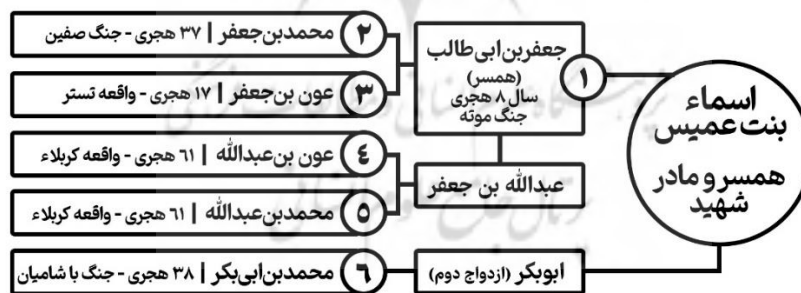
اسماء بنت عمیس
همسر و مادر شهید

۱
جعفر بن ابی طالب
(همسر)
سال ۸ هجری
جنگ موته

۲ محمد بن جعفر | ۳۷ هجری - جنگ صفین
۳ عون بن جعفر | ۱۷ هجری - واقعه تستر

عبدالله بن جعفر

٤ عون بن عبدالله | ٦١ هجری - واقعه کربلاء
۵ محمد بن عبدالله | ٦١ هجری - واقعه کربلاء

ابوبکر (ازدواج دوم)

٦ محمد بن ابی بکر | ۳۸ هجری - جنگ با شامیان